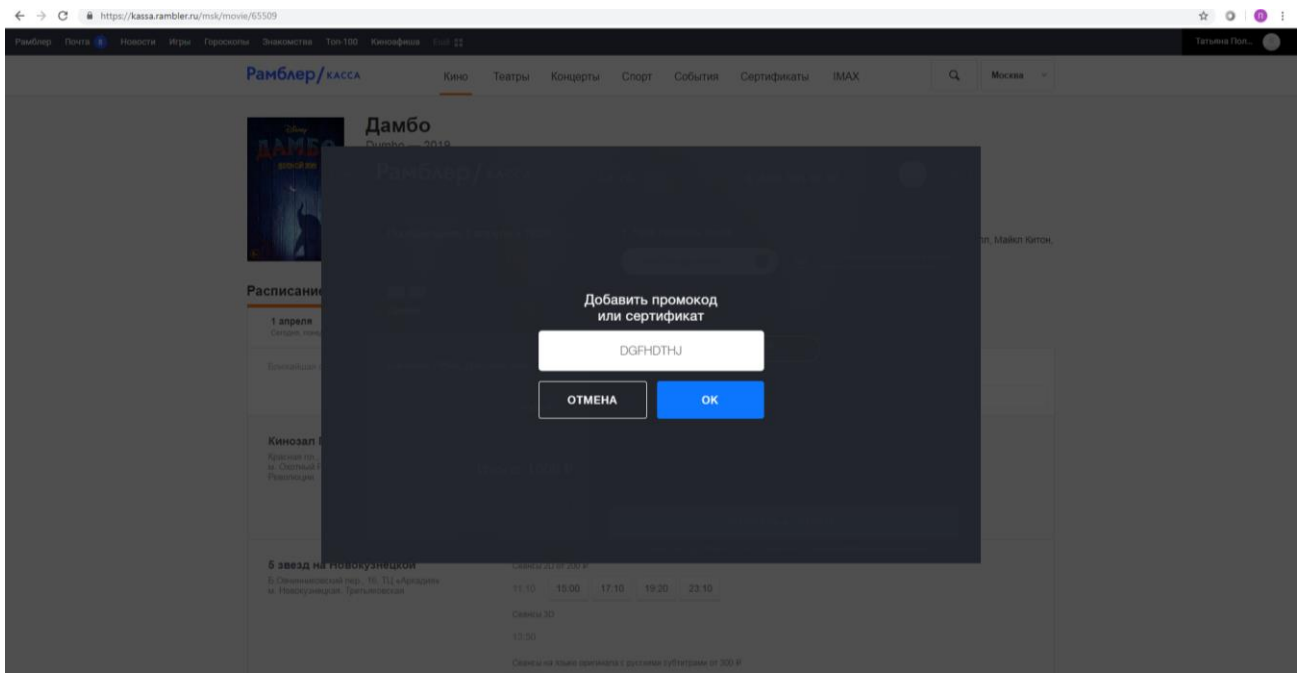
https://kassa.rambler.ru/msk/movie/65509

Рамблер Почта 8 Новости Игры Гороскопы Знакомства Топ-100 Кинoафиша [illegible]

Татьяна Пол...

Рамблер/КАССА

Кино Театры Концерты Спорт События Сертификаты IMAX

Москва

Дамбо

Dumbo — 2019

Рамблер/касса

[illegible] Майкл Китон,

Расписание

1 апреля

Добавить промокод или сертификат

DGFHDTHJ

ОТМЕНА

ОК

Кинозал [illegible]

5 звезд на Новокузнецкой

Б. Овчинниковский пер., 16, ТЦ «Аркадия» м. Новокузнецкая, Третьяковская

Сеансы 2D от 200 ₽

11:10 15:00 17:10 19:20 23:10

Сеансы 3D

13:50

Сеансы на языке оригинала с русскими субтитрами от 300 ₽